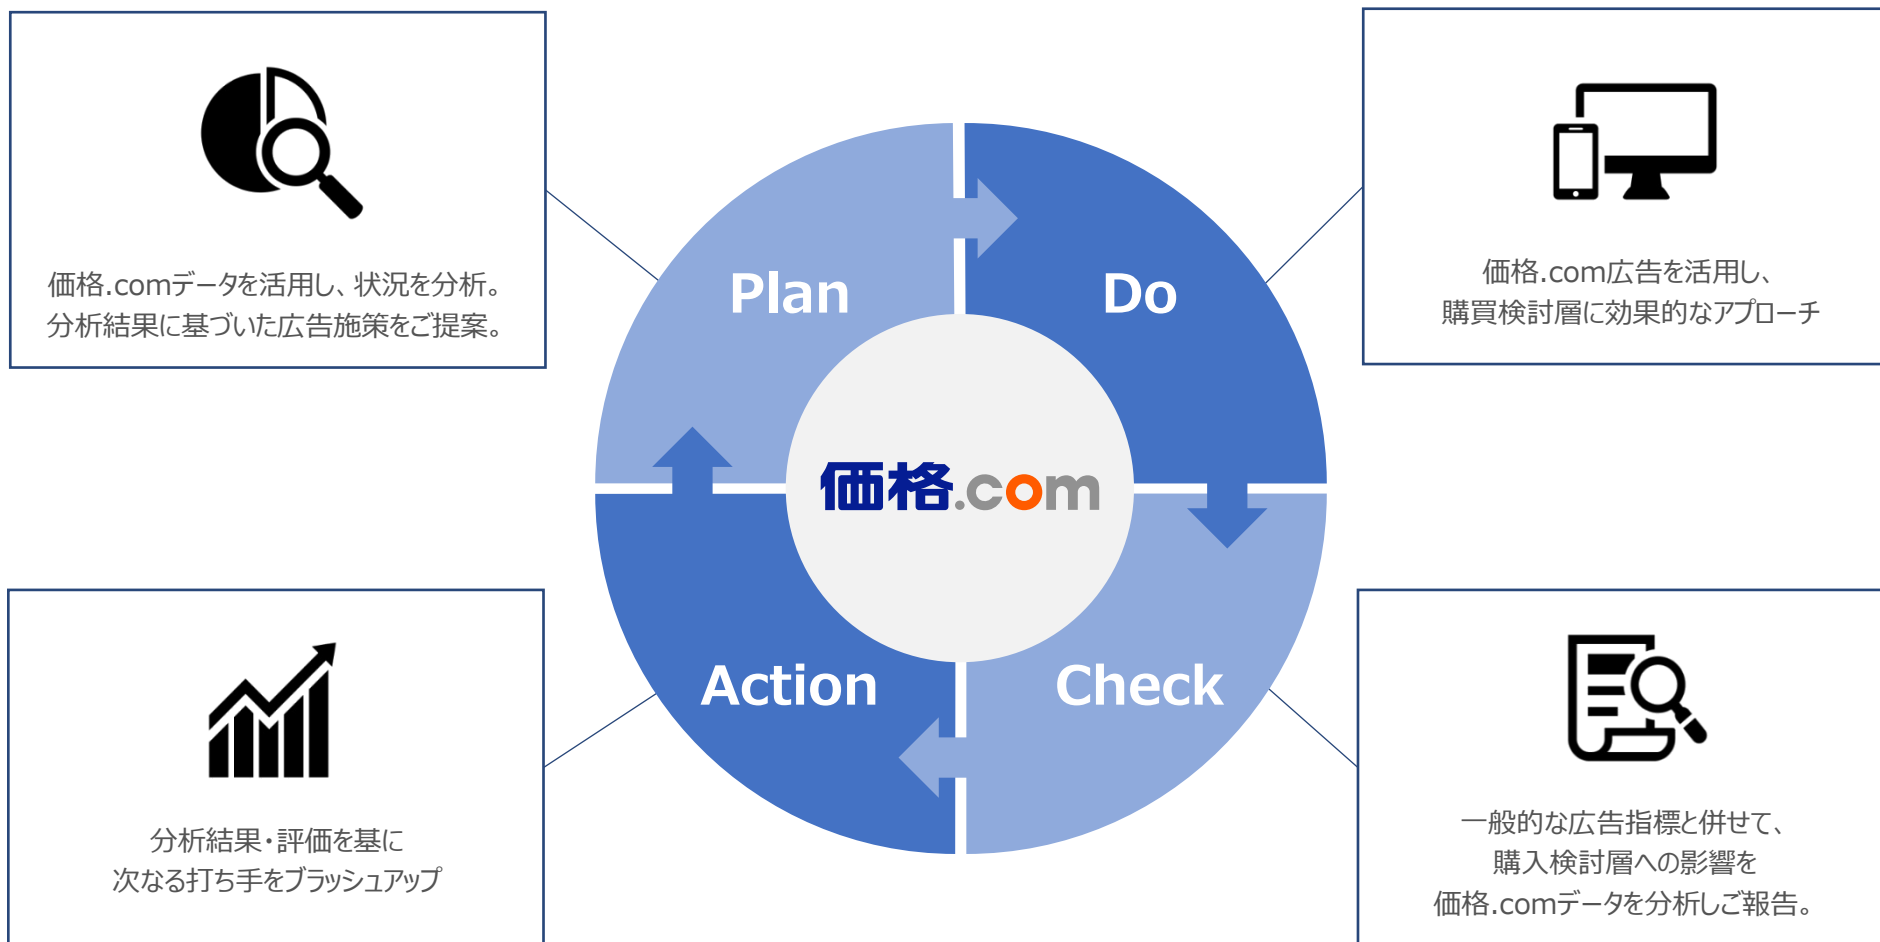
価格.comデータを活用し、状況を分析。
分析結果に基づいた広告施策をご提案。

価格.com広告を活用し、
購買検討層に効果的なアプローチ

Plan

Do

価格.com

Action

Check

分析結果・評価を基に
次なる打ち手をブラッシュアップ

一般的な広告指標と併せて、
購入検討層への影響を
価格.comデータを分析しご報告。